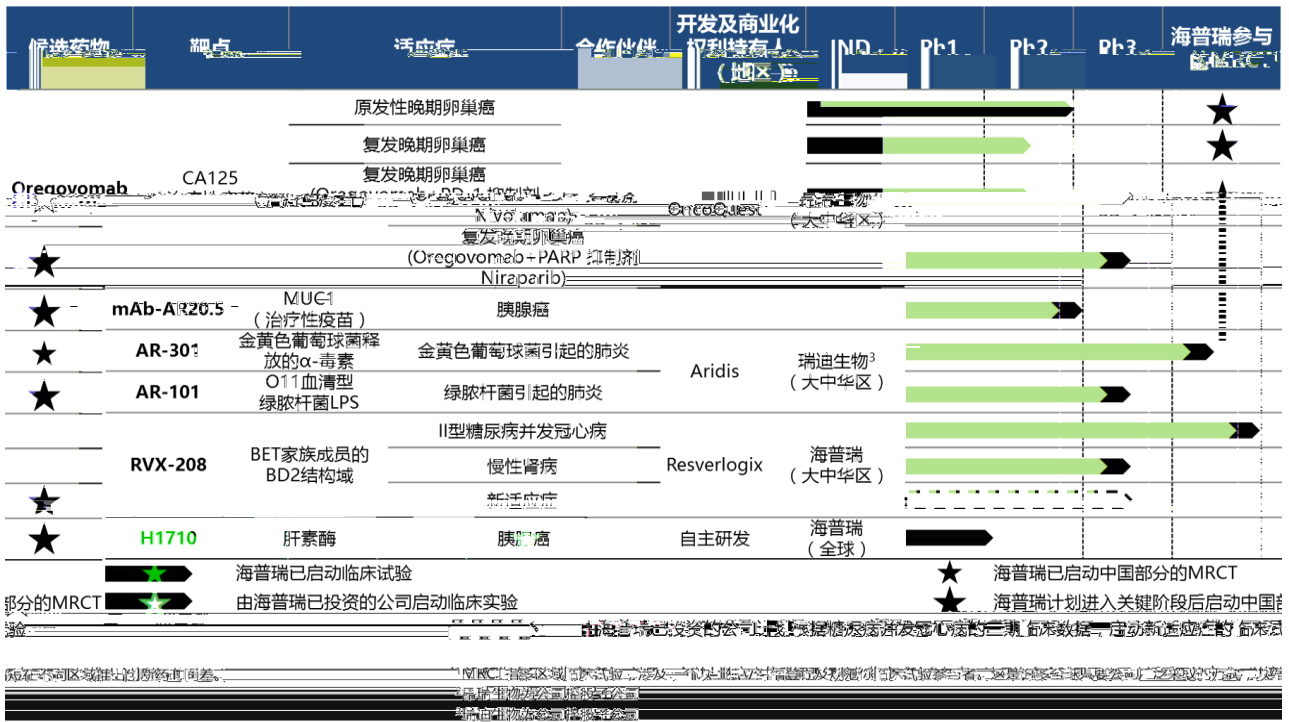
| 候选药物 | 靶点 | 适应症 | 合作伙伴 | 开发及商业化权利持有人（地区） | IND | Ph1 | Ph2 | Ph3 | 海普瑞参与临床 |
|---|---|---|---|---|---|---|---|---|---|
| Oregovomab | CA125 | 原发性晚期卵巢癌 | OncoQuest | 瑞普生物（大中华区） | | | | | ★ |
| | | 复发晚期卵巢癌 | | | | | | | ★ |
| | | 复发晚期卵巢癌（Oregovomab+PD-1抑制剂Nivolumab） | | | | | | | |
| ★ | | 复发晚期卵巢癌（Oregovomab+PARP 抑制剂Niraparib） | | | | | | | |
| ★ mAb-AR20.5 | MUC1（治疗性疫苗） | 胰腺癌 | | | | | | | |
| ★ AR-301 | 金黄色葡萄球菌释放的α-毒素 | 金黄色葡萄球菌引起的肺炎 | Aridis | 瑞迪生物³（大中华区） | | | | | |
| ★ AR-101 | O11血清型绿脓杆菌LPS | 绿脓杆菌引起的肺炎 | | | | | | | |
| RVX-208 | BET家族成员的BD2结构域 | II型糖尿病并发冠心病 | Resverlogix | 海普瑞（大中华区） | | | | | |
| | | 慢性肾病 | | | | | | | |
| ★ | | 新适应症 | | | | | | | |
| ★ H1710 | 肝素酶 | 胰腺癌 | 自主研发 | 海普瑞（全球） | | | | | |

海普瑞已启动临床试验
由海普瑞已投资的公司启动临床实验
★ 海普瑞已启动中国部分的MRCT
★ 海普瑞计划进入关键阶段后启动中国部分的MRCT
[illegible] 由海普瑞已投资的公司根据糖尿病并发冠心病的三期临床数据，启动新适应症的临床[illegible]
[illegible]